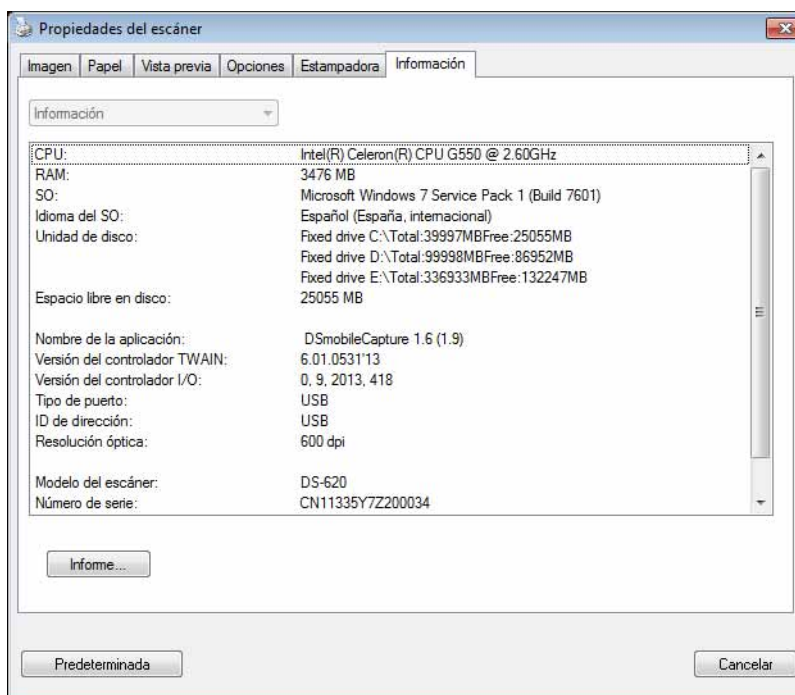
Propiedades del escáner

Imagen | Papel | Vista previa | Opciones | Estampadora | Información

Información

| | |
|---|---|
| CPU: | Intel(R) Celeron(R) CPU G550 @ 2.60GHz |
| RAM: | 3476 MB |
| SO: | Microsoft Windows 7 Service Pack 1 (Build 7601) |
| Idioma del SO: | Español (España, internacional) |
| Unidad de disco: | Fixed drive C:\Total:39997MBFree:25055MB |
| | Fixed drive D:\Total:99998MBFree:86952MB |
| | Fixed drive E:\Total:336933MBFree:132247MB |
| Espacio libre en disco: | 25055 MB |
| Nombre de la aplicación: | DSmobileCapture 1.6 (1.9) |
| Versión del controlador TWAIN: | 6.01.0531'13 |
| Versión del controlador I/O: | 0, 9, 2013, 418 |
| Tipo de puerto: | USB |
| ID de dirección: | USB |
| Resolución óptica: | 600 dpi |
| Modelo del escáner: | DS-620 |
| Número de serie: | CN11335Y7Z200034 |

Informe...

Predeterminada

Cancelar